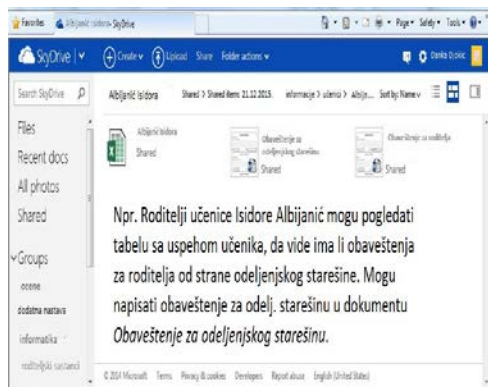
Favorites Albijanić isidora - SkyDrive

Page▾ Safety▾ Tools▾

SkyDrive | ▾ Create ▾ Upload Share Folder actions ▾ Danka Đokić

Search SkyDrive

Albijanić Isidora Shared > Shared items 21.12.2015. informacije > ucenici > Albija... Sort by: Name ▾

Files
Recent docs
All photos
Shared

Groups
ocene
dodatna nastava
informatika
roditeljski sastanci

Albijanić Isidora
Shared

Obaveštenje za odeljenjskog starešine
Shared

Obaveštenje za roditelje
Shared

Npr. Roditelji učenice Isidore Albijanić mogu pogledati tabelu sa uspehom učenika, da vide ima li obaveštenja za roditelja od strane odeljenjskog starešine. Mogu napisati obaveštenje za odelj. starešinu u dokumentu *Obaveštenje za odeljenjskog starešinu*.

© 2014 Microsoft Terms Privacy & cookies Developers Report abuse English (United States)